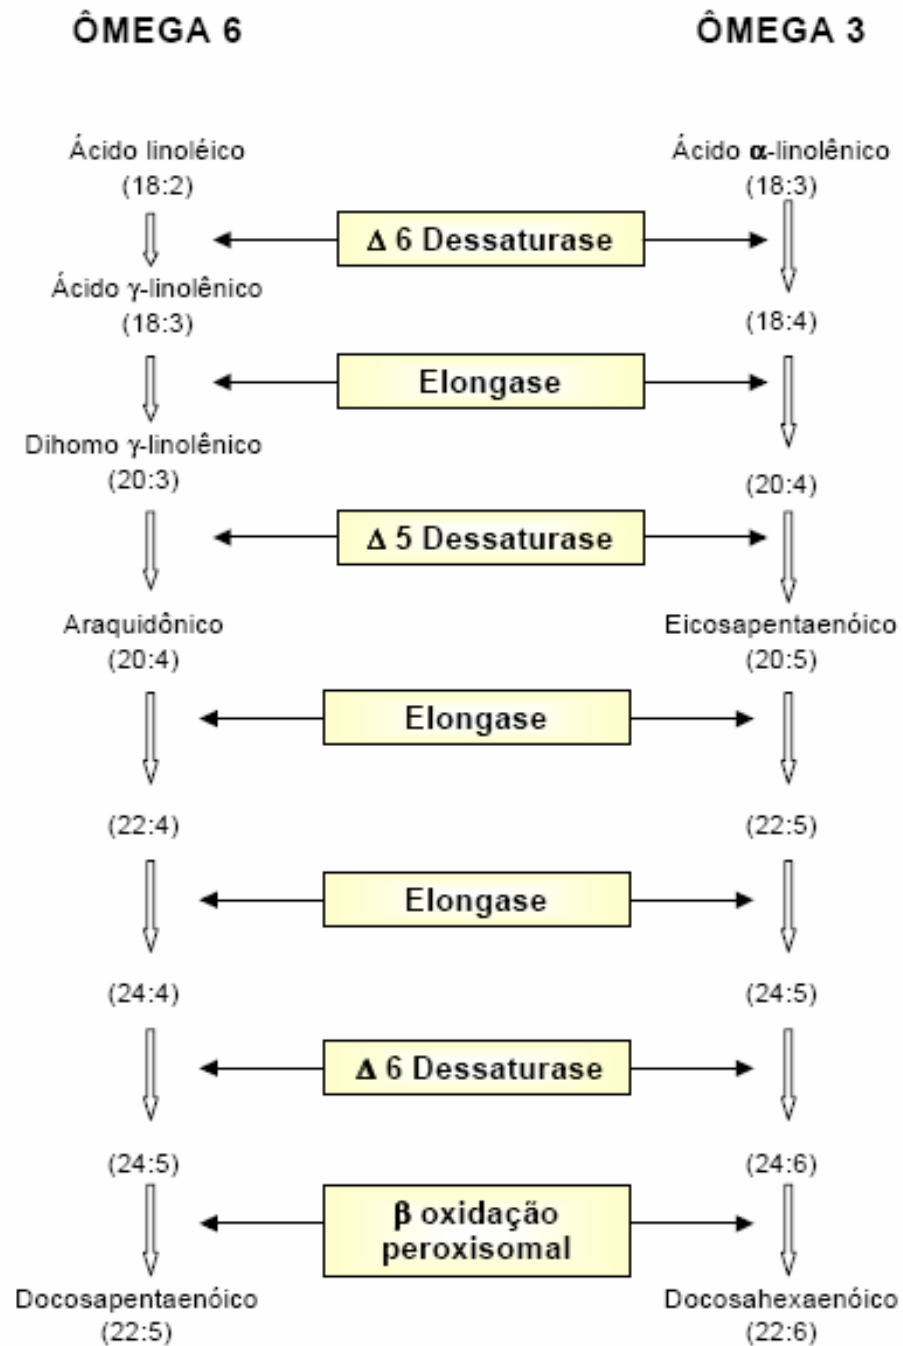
ÔMEGA 6

ÔMEGA 3

Ácido linoléico
(18:2)

Ácido α-linolênico
(18:3)

Δ 6 Dessaturase

Ácido γ-linolênico
(18:3)

(18:4)

Elongase

Dihomo γ-linolênico
(20:3)

(20:4)

Δ 5 Dessaturase

Araquidônico
(20:4)

Eicosapentaenóico
(20:5)

Elongase

(22:4)

(22:5)

Elongase

(24:4)

(24:5)

Δ 6 Dessaturase

(24:5)

(24:6)

β oxidação peroxisomal

Docosapentaenóico
(22:5)

Docosahexaenóico
(22:6)